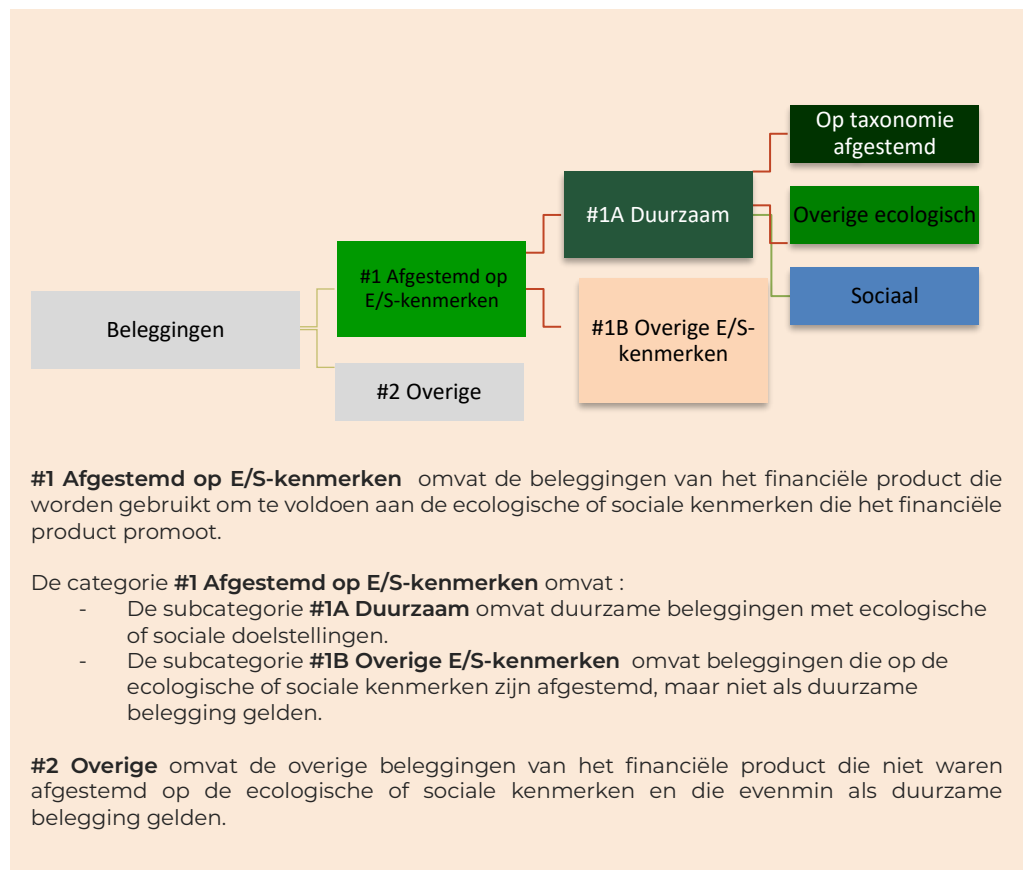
Beleggingen

#1 Afgestemd op E/S-kenmerken

#2 Overige

#1A Duurzaam

#1B Overige E/S-kenmerken

Op taxonomie afgestemd

Overige ecologisch

Sociaal

**#1 Afgestemd op E/S-kenmerken** omvat de beleggingen van het financiële product die worden gebruikt om te voldoen aan de ecologische of sociale kenmerken die het financiële product promoot.

De categorie **#1 Afgestemd op E/S-kenmerken** omvat :
- De subcategorie **#1A Duurzaam** omvat duurzame beleggingen met ecologische of sociale doelstellingen.
- De subcategorie **#1B Overige E/S-kenmerken** omvat beleggingen die op de ecologische of sociale kenmerken zijn afgestemd, maar niet als duurzame belegging gelden.

**#2 Overige** omvat de overige beleggingen van het financiële product die niet waren afgestemd op de ecologische of sociale kenmerken en die evenmin als duurzame belegging gelden.